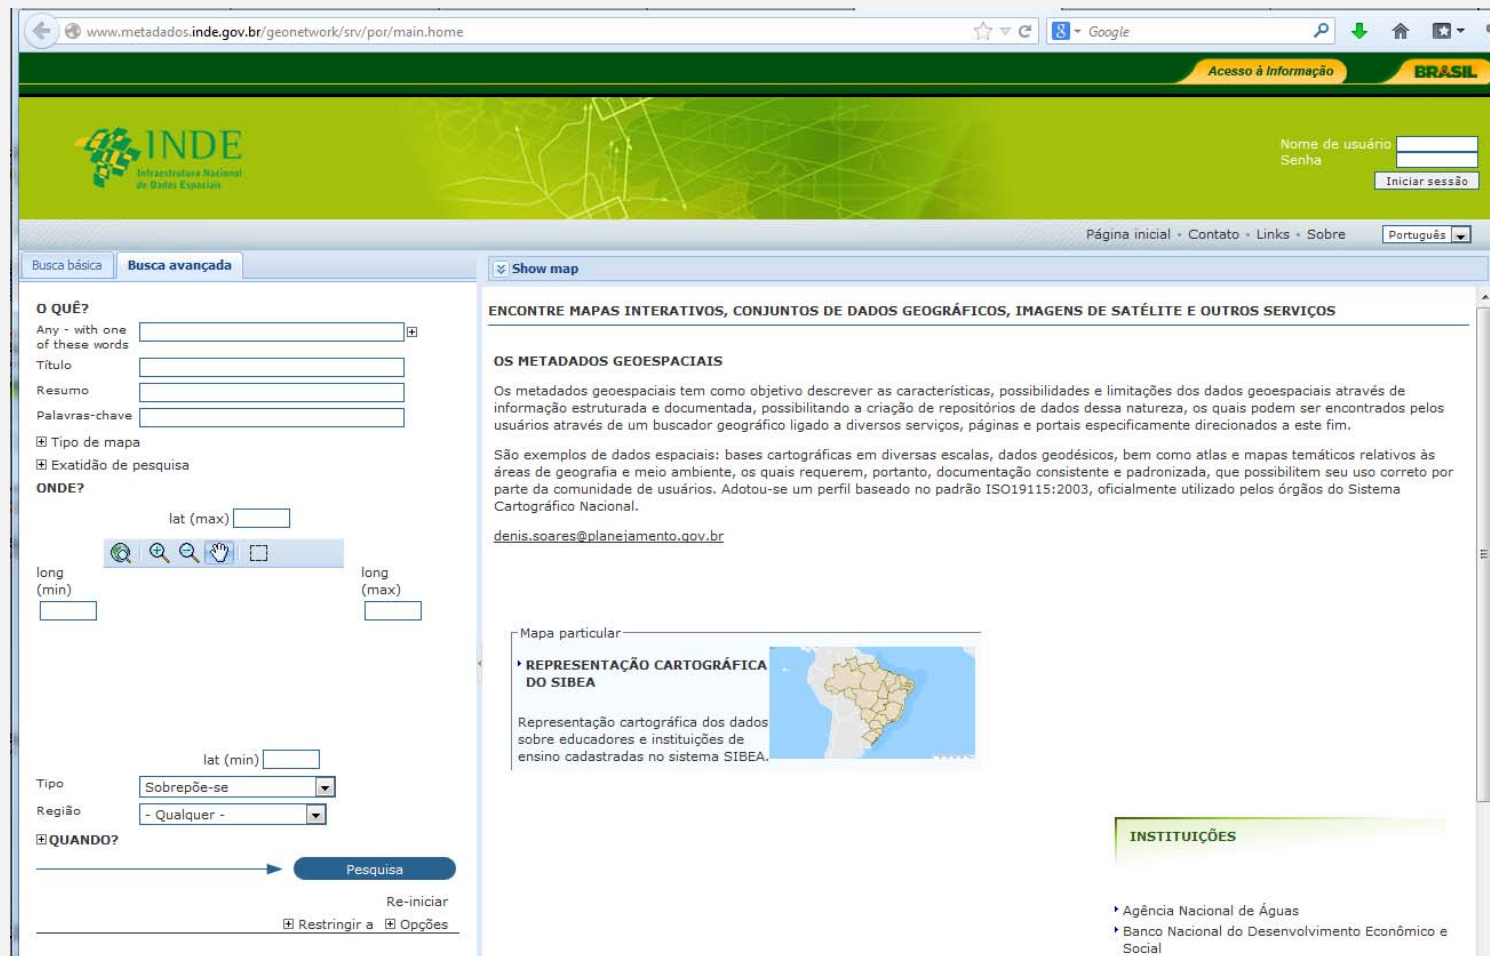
www.metadados.inde.gov.br/geonetwork/srv/por/main.home

Google

Acesso à Informação

BRASIL

INDE
Infraestrutura Nacional de Dados Espaciais

Nome de usuário
Senha
Iniciar sessão

Página inicial • Contato • Links • Sobre
Português

Busca básica
Busca avançada

Show map

O QUÊ?
Any - with one of these words
Título
Resumo
Palavras-chave
⊞ Tipo de mapa
⊞ Exatidão de pesquisa
ONDE?
lat (max)
long (min)
long (max)
lat (min)
Tipo
Sobrepõe-se
Região
- Qualquer -
⊞QUANDO?
Pesquisa
Re-iniciar
⊞ Restringir a ⊞ Opções

ENCONTRE MAPAS INTERATIVOS, CONJUNTOS DE DADOS GEOGRÁFICOS, IMAGENS DE SATÉLITE E OUTROS SERVIÇOS

OS METADADOS GEOESPACIAIS

Os metadados geoespaciais tem como objetivo descrever as características, possibilidades e limitações dos dados geoespaciais através de informação estruturada e documentada, possibilitando a criação de repositórios de dados dessa natureza, os quais podem ser encontrados pelos usuários através de um buscador geográfico ligado a diversos serviços, páginas e portais especificamente direcionados a este fim.

São exemplos de dados espaciais: bases cartográficas em diversas escalas, dados geodésicos, bem como atlas e mapas temáticos relativos às áreas de geografia e meio ambiente, os quais requerem, portanto, documentação consistente e padronizada, que possibilitem seu uso correto por parte da comunidade de usuários. Adotou-se um perfil baseado no padrão ISO19115:2003, oficialmente utilizado pelos órgãos do Sistema Cartográfico Nacional.

denis.soares@planejamento.gov.br

Mapa particular
REPRESENTAÇÃO CARTOGRÁFICA DO SIBEA

Representação cartográfica dos dados sobre educadores e instituições de ensino cadastradas no sistema SIBEA.

INSTITUIÇÕES

Agência Nacional de Águas
Banco Nacional do Desenvolvimento Econômico e Social